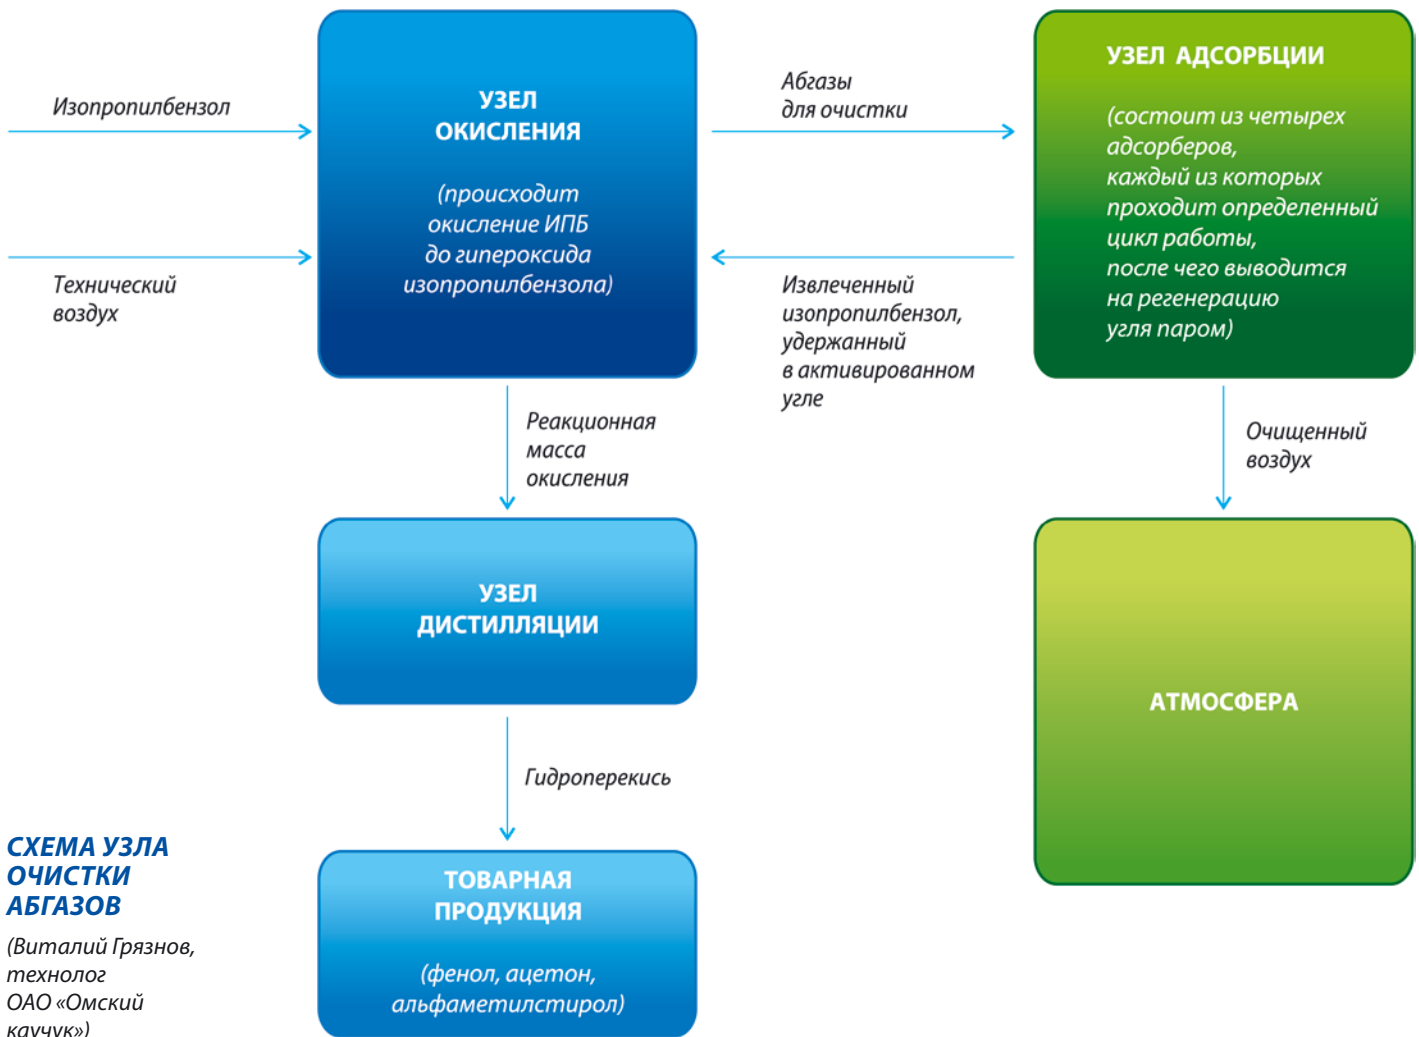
Изопропилбензол

Технический воздух

УЗЕЛ ОКИСЛЕНИЯ

(происходит окисление ИПБ до гипероксида изопропилбензола)

Абгазы для очистки

Извлеченный изопропилбензол, удержанный в активированном угле

УЗЕЛ АДСОРБЦИИ

(состоит из четырех адсорберов, каждый из которых проходит определенный цикл работы, после чего выводится на регенерацию угля паром)

Реакционная масса окисления

Очищенный воздух

УЗЕЛ ДИСТИЛЛЯЦИИ

АТМОСФЕРА

Гидроперекись

СХЕМА УЗЛА ОЧИСТКИ АБГАЗОВ

(Виталий Грязнов, технолог ОАО «Омский каучук»)

ТОВАРНАЯ ПРОДУКЦИЯ

(фенол, ацетон, альфаметилстирол)